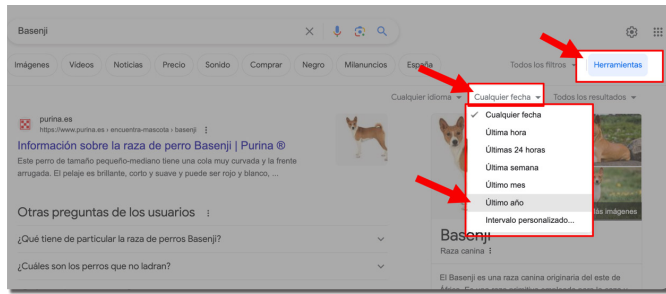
Basenji

Imágenes Vídeos Noticias Precio Sonido Comprar Negro Milanuncios España Todos los filtros Herramientas

Cualquier idioma Cualquier fecha Todos los resultados

purina.es
https://www.purina.es › encuentra-mascota › basenji

Información sobre la raza de perro Basenji | Purina ®

Este perro de tamaño pequeño-mediano tiene una cola muy curvada y la frente arrugada. El pelaje es brillante, corto y suave y puede ser rojo y blanco, ...

Otras preguntas de los usuarios

¿Qué tiene de particular la raza de perros Basenji?

¿Cuáles son los perros que no ladran?

Cualquier fecha
Última hora
Últimas 24 horas
Última semana
Último mes
Último año
Intervalo personalizado...

Basenji
Raza canina

El Basenji es una raza canina originaria del este de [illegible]

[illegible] las imágenes